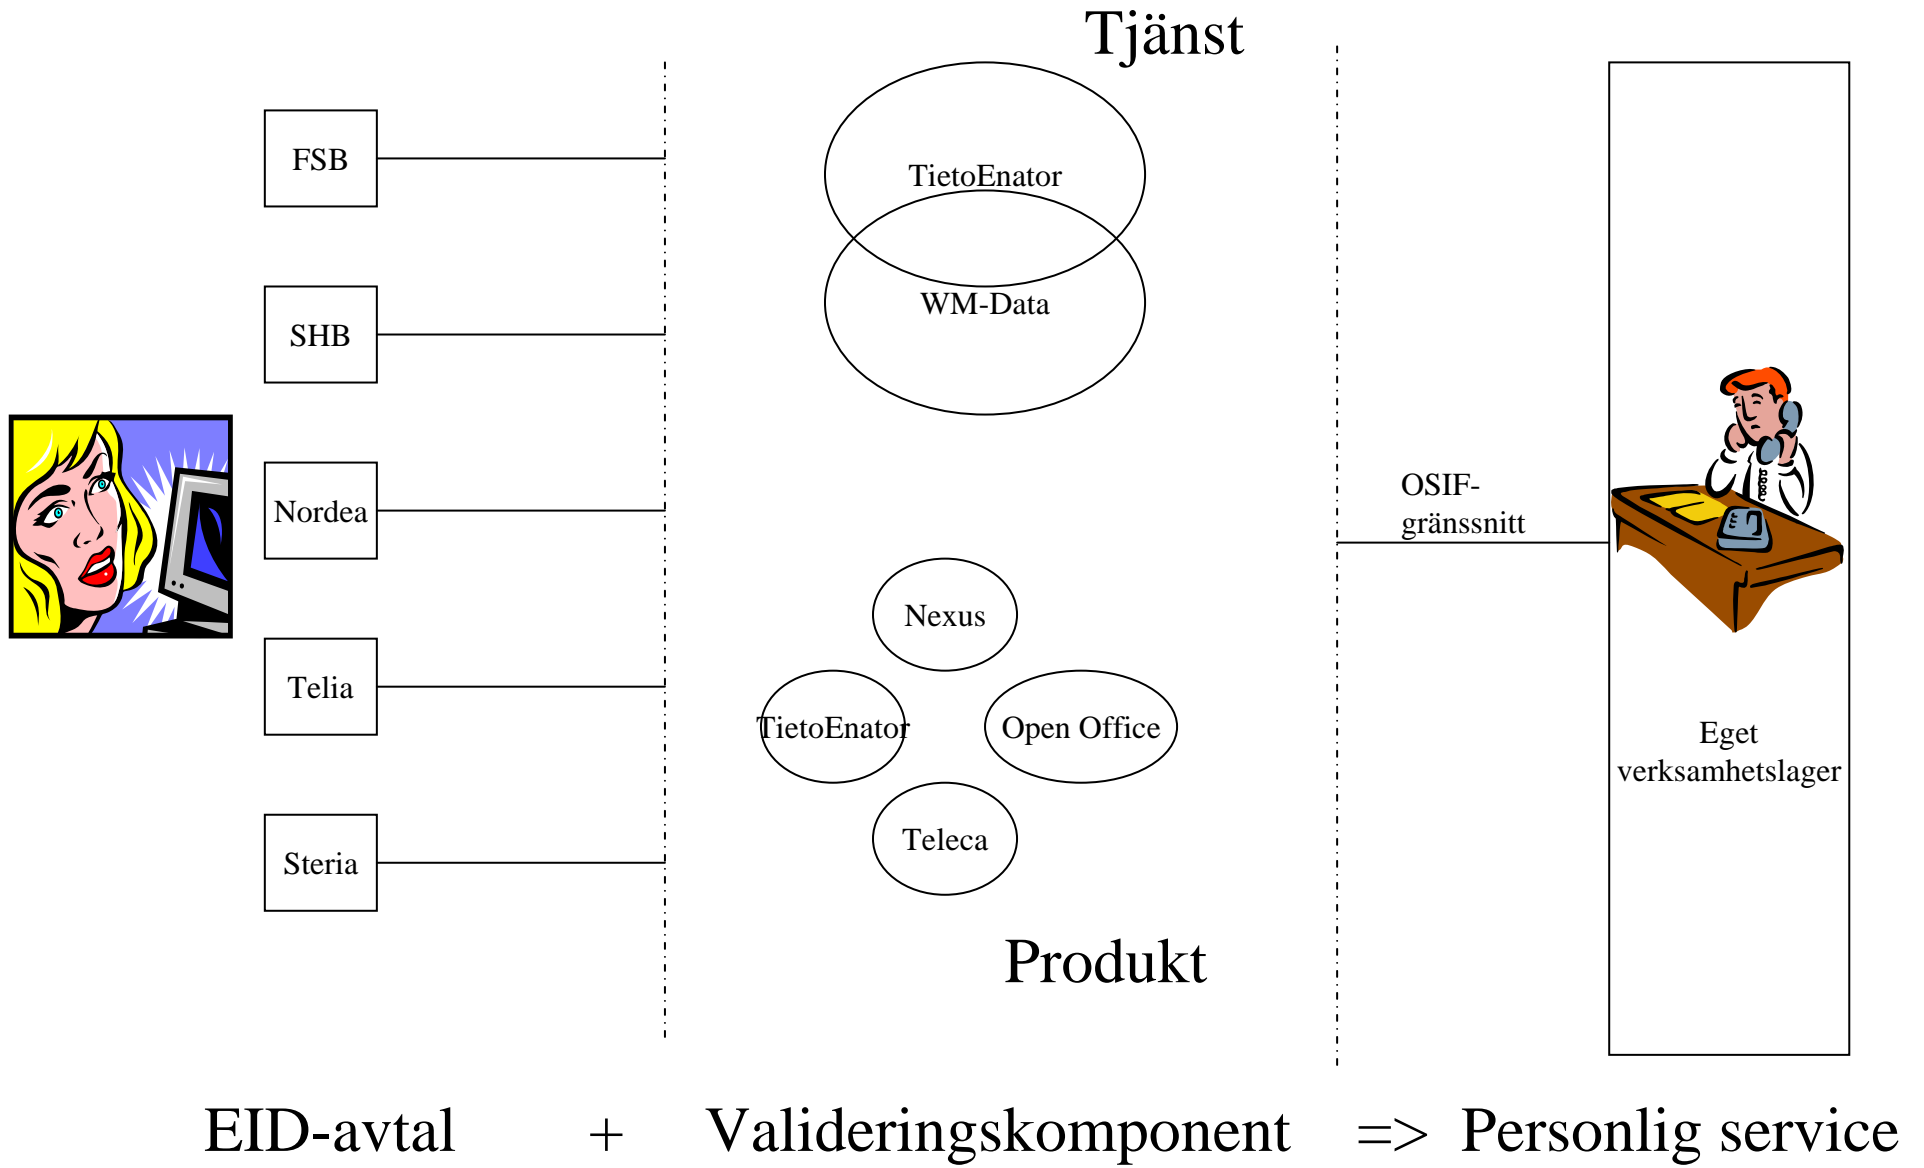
Tjänst

FSB

SHB

Nordea

Telia

Steria

TietoEnator

WM-Data

Nexus

TietoEnator

Open Office

Teleca

Produkt

OSIF-gränssnitt

Eget verksamhetslager

EID-avtal + Valideringskomponent => Personlig service